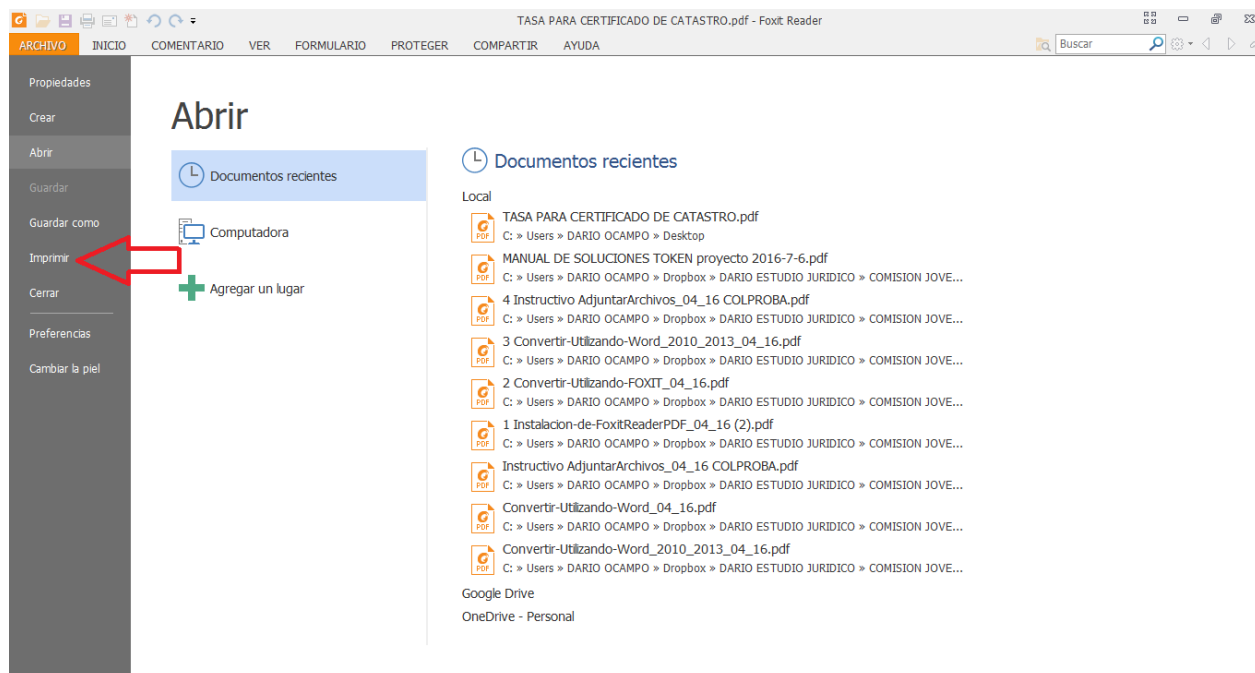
TASA PARA CERTIFICADO DE CATASTRO.pdf - Foxit Reader

ARCHIVO INICIO COMENTARIO VER FORMULARIO PROTEGER COMPARTIR AYUDA

Buscar

Propiedades
Crear
Abrir
Guardar
Guardar como
Imprimir
Cerrar
Preferencias
Cambiar la piel

Abrir

Documentos recientes
Computadora
Agregar un lugar

Documentos recientes

Local

TASA PARA CERTIFICADO DE CATASTRO.pdf
C: » Users » DARIO OCAMPO » Desktop

MANUAL DE SOLUCIONES TOKEN proyecto 2016-7-6.pdf
C: » Users » DARIO OCAMPO » Dropbox » DARIO ESTUDIO JURIDICO » COMISION JOVE...

4 Instructivo AdjuntarArchivos_04_16 COLPROBA.pdf
C: » Users » DARIO OCAMPO » Dropbox » DARIO ESTUDIO JURIDICO » COMISION JOVE...

3 Convertir-Utilizando-Word_2010_2013_04_16.pdf
C: » Users » DARIO OCAMPO » Dropbox » DARIO ESTUDIO JURIDICO » COMISION JOVE...

2 Convertir-Utilizando-FOXIT_04_16.pdf
C: » Users » DARIO OCAMPO » Dropbox » DARIO ESTUDIO JURIDICO » COMISION JOVE...

1 Instalacion-de-FoxitReaderPDF_04_16 (2).pdf
C: » Users » DARIO OCAMPO » Dropbox » DARIO ESTUDIO JURIDICO » COMISION JOVE...

Instructivo AdjuntarArchivos_04_16 COLPROBA.pdf
C: » Users » DARIO OCAMPO » Dropbox » DARIO ESTUDIO JURIDICO » COMISION JOVE...

Convertir-Utilizando-Word_04_16.pdf
C: » Users » DARIO OCAMPO » Dropbox » DARIO ESTUDIO JURIDICO » COMISION JOVE...

Convertir-Utilizando-Word_2010_2013_04_16.pdf
C: » Users » DARIO OCAMPO » Dropbox » DARIO ESTUDIO JURIDICO » COMISION JOVE...

Google Drive
OneDrive - Personal